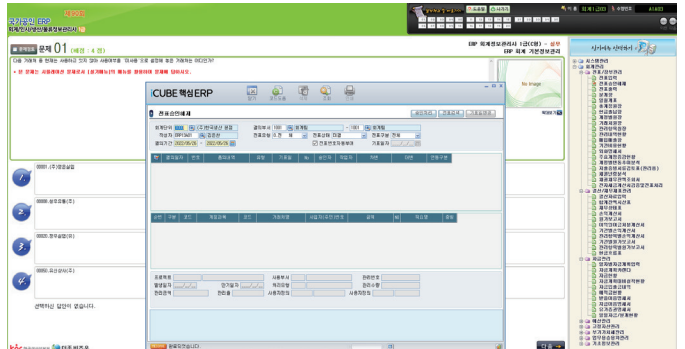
국가공인 ERP
회계/인사/생산/물류정보관리사

문제 01 (배점 : 4 점)

ERP 회계정보관리사 1급(2급) - 실무
ERP 회계 기본정보관리

다음 거래처 중 현재는 사용하고 있지 않아 사용여부를 '미사용'으로 설정해 놓은 거래처는 어디인가?

※ 본 문제는 사원권한의 조회조건 [회계1] 메뉴만 활용하여 문제에 답하시오.

iCUBE 핵심ERP

전표승인해제

회계단위 1000 (주)한국생산 본점
결의부서 1001 회계팀
작성자 ERP13A01 김종신
결의기간 2022/05/05 ~ 2022/05/05
전표상태 미결
전표유형 전체
전표번호

00001.(주)형광실업

00002.상호포함(주)

00003.정우실업(주)

00004.(주)상우시

선택하신 답안이 없습니다.

시스템관리
회계관리
전표/장부관리
전표입력
전표승인해제
분개장
일월계표
총계정원장
현금출납장
계정별원장
거래처원장
관리항목원장
관리내역현황
거래처원장
채권채무잔액
재정관리
기초정보관리